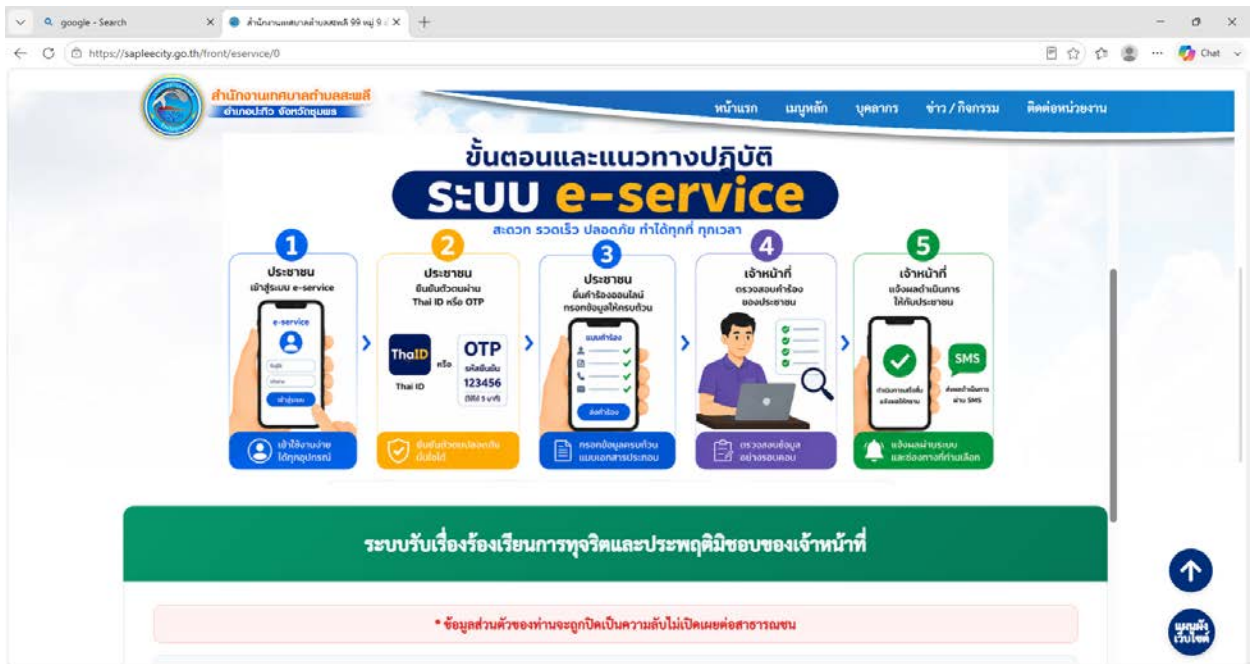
google - Search
สำนักงานเทศบาลตำบลสะพลี 99 หมู่ 9

https://sapleecity.go.th/front/eservice/0

Chat

สำนักงานเทศบาลตำบลสะพลี
อำเภอปะทิว จังหวัดชุมพร

หน้าแรก เมนูหลัก บุคลากร ข่าว / กิจกรรม ติดต่อหน่วยงาน

ขั้นตอนและแนวทางปฏิบัติ
ระบบ e-service
สะดวก รวดเร็ว ปลอดภัย ทำได้ทุกที่ ทุกเวลา

1
ประชาชน
เข้าสู่ระบบ e-service
e-service
เข้าสู่ระบบ
เข้าใช้งานง่าย ได้ทุกอุปกรณ์

2
ประชาชน
ยืนยันตัวตนผ่าน Thai ID หรือ OTP
ThaID
หรือ
OTP
รหัสยืนยัน
123456
Thai ID
ยืนยันตัวตนปลอดภัย มั่นใจได้

3
ประชาชน
ยื่นคำร้องออนไลน์ กรอกข้อมูลให้ครบถ้วน
แบบคำร้อง
ส่งคำร้อง
กรอกข้อมูลครบถ้วน แนบเอกสารประกอบ

4
เจ้าหน้าที่
ตรวจสอบคำร้อง ของประชาชน
ตรวจสอบข้อมูล อย่างรอบคอบ

5
เจ้าหน้าที่
แจ้งผลดำเนินการ ให้กับประชาชน
SMS
แจ้งผลผ่านระบบ และช่องทางที่ท่านเลือก

ระบบรับเรื่องร้องเรียนการทุจริตและประพฤติมิชอบของเจ้าหน้าที่

* ข้อมูลส่วนตัวของท่านจะถูกปิดเป็นความลับไม่เปิดเผยต่อสาธารณชน

แผนผังเว็บไซต์